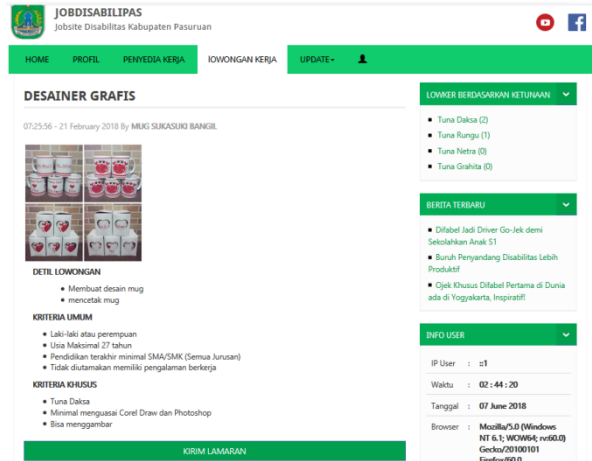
JOBDISABILIPAS
Jobsite Disabilitas Kabupaten Pasuruan

HOME PROFIL PENYEDIA KERJA LOWONGAN KERJA UPDATE▾

DESAINER GRAFIS

07:25:56 - 21 February 2018 By MUG SUKASUKI BANGIL

DETIL LOWONGAN
- Membuat desain mug
- mencetak mug

KRITERIA UMUM
- Laki-laki atau perempuan
- Usia Maksimal 27 tahun
- Pendidikan terakhir minimal SMA/SMK (Semua Jurusan)
- Tidak diutamakan memiliki pengalaman berkerja

KRITERIA KHUSUS
- Tuna Daksa
- Minimal menguasai Corel Draw dan Photoshop
- Bisa menggambar

KIRIM LAMARAN

LOWKER BERDASARKAN KETUNAAN
- Tuna Daksa (2)
- Tuna Rungu (1)
- Tuna Netra (0)
- Tuna Grahita (0)

BERITA TERBARU
- Difabel Jadi Driver Go-Jek demi Sekolahkan Anak S1
- Buruh Penyandang Disabilitas Lebih Produktif
- Ojek Khusus Difabel Pertama di Dunia ada di Yogyakarta, Inspiratif!

INFO USER

| IP User | : | ::1 |
|---|---|---|
| Waktu | : | 02 : 44 : 20 |
| Tanggal | : | 07 June 2018 |
| Browser | : | Mozilla/5.0 (Windows NT 6.1; WOW64; rv:60.0) Gecko/20100101 Firefox/60.0 |